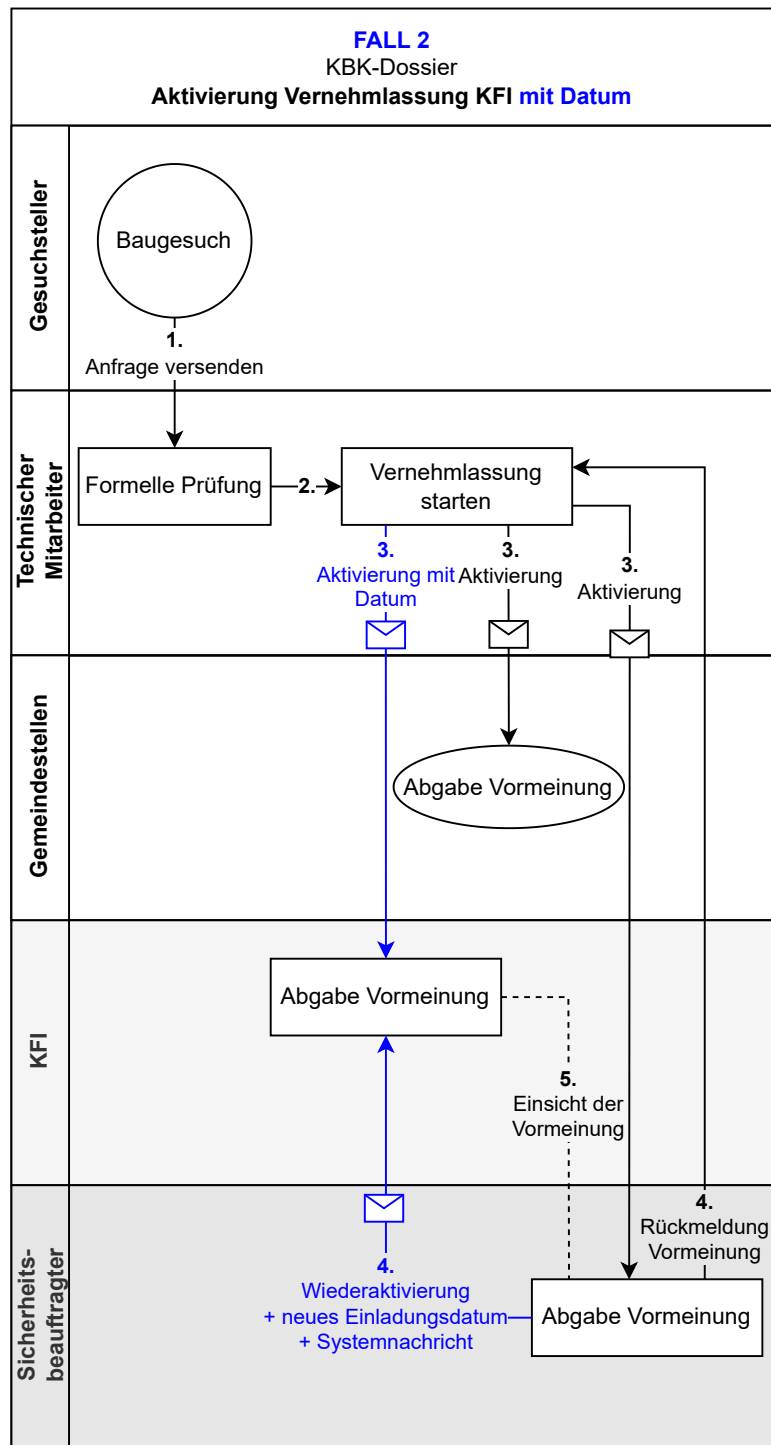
FALL 2
KBK-Dossier
Aktivierung Vernehmlassung KFI mit Datum

Gesuchsteller

Baugesuch

1.
Anfrage versenden

Technischer Mitarbeiter

Formelle Prüfung

2.

Vernehmlassung starten

3.
Aktivierung mit Datum

3.
Aktivierung

3.
Aktivierung

Gemeindestellen

Abgabe Vormeinung

KFI

Abgabe Vormeinung

5.
Einsicht der Vormeinung

Sicherheitsbeauftragter

4.
Wiederaktivierung
+ neues Einladungsdatum
+ Systemnachricht

4.
Rückmeldung Vormeinung

Abgabe Vormeinung